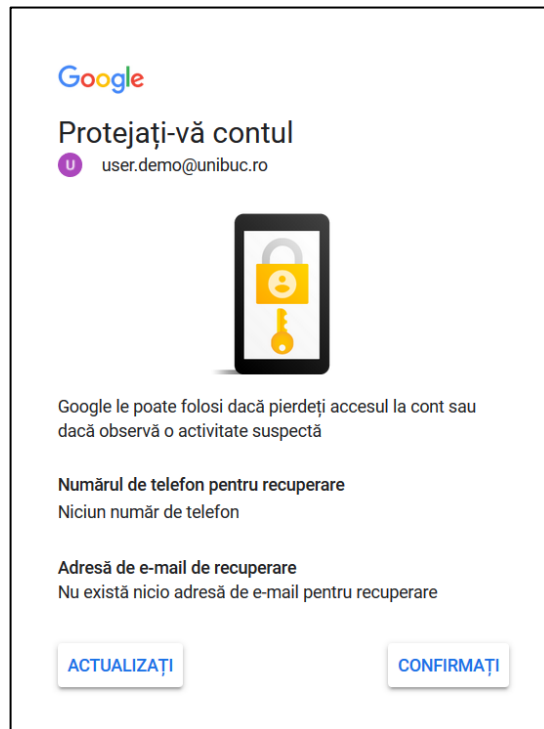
Google

Protejați-vă contul

U user.demo@unibuc.ro

Google le poate folosi dacă pierdeți accesul la cont sau dacă observă o activitate suspectă

Numărul de telefon pentru recuperare
Niciun număr de telefon

Adresă de e-mail de recuperare
Nu există nicio adresă de e-mail pentru recuperare

ACTUALIZAȚI

CONFIRMAȚI